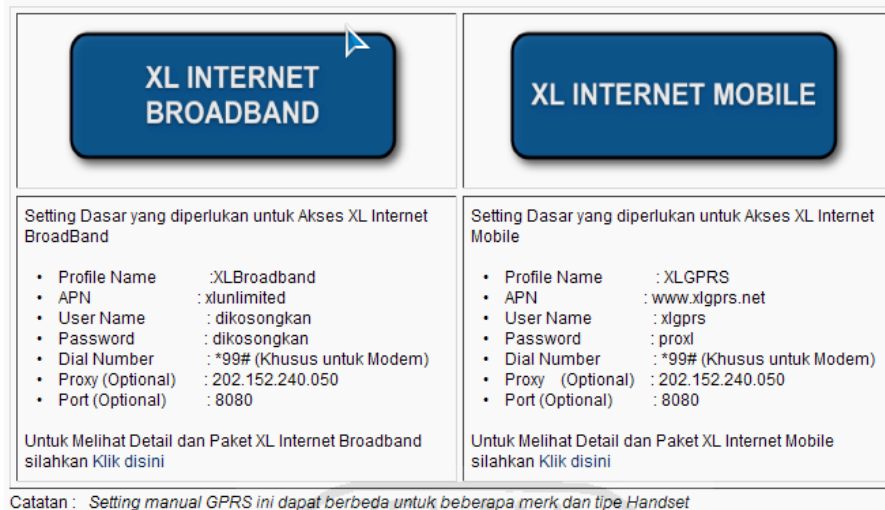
| XL INTERNET BROADBAND | XL INTERNET MOBILE |
|---|---|
| Setting Dasar yang diperlukan untuk Akses XL Internet BroadBand<br><br>• Profile Name :XLBroadband<br>• APN : xlunlimited<br>• User Name : dikosongkan<br>• Password : dikosongkan<br>• Dial Number : *99# (Khusus untuk Modem)<br>• Proxy (Optional) : 202.152.240.050<br>• Port (Optional) : 8080<br><br>Untuk Melihat Detail dan Paket XL Internet Broadband silahkan Klik disini | Setting Dasar yang diperlukan untuk Akses XL Internet Mobile<br><br>• Profile Name : XLGPRS<br>• APN : www.xlgprs.net<br>• User Name : xlgprs<br>• Password : proxl<br>• Dial Number : *99# (Khusus untuk Modem)<br>• Proxy (Optional) : 202.152.240.050<br>• Port (Optional) : 8080<br><br>Untuk Melihat Detail dan Paket XL Internet Mobile silahkan Klik disini |

Catatan : Setting manual GPRS ini dapat berbeda untuk beberapa merk dan tipe Handset